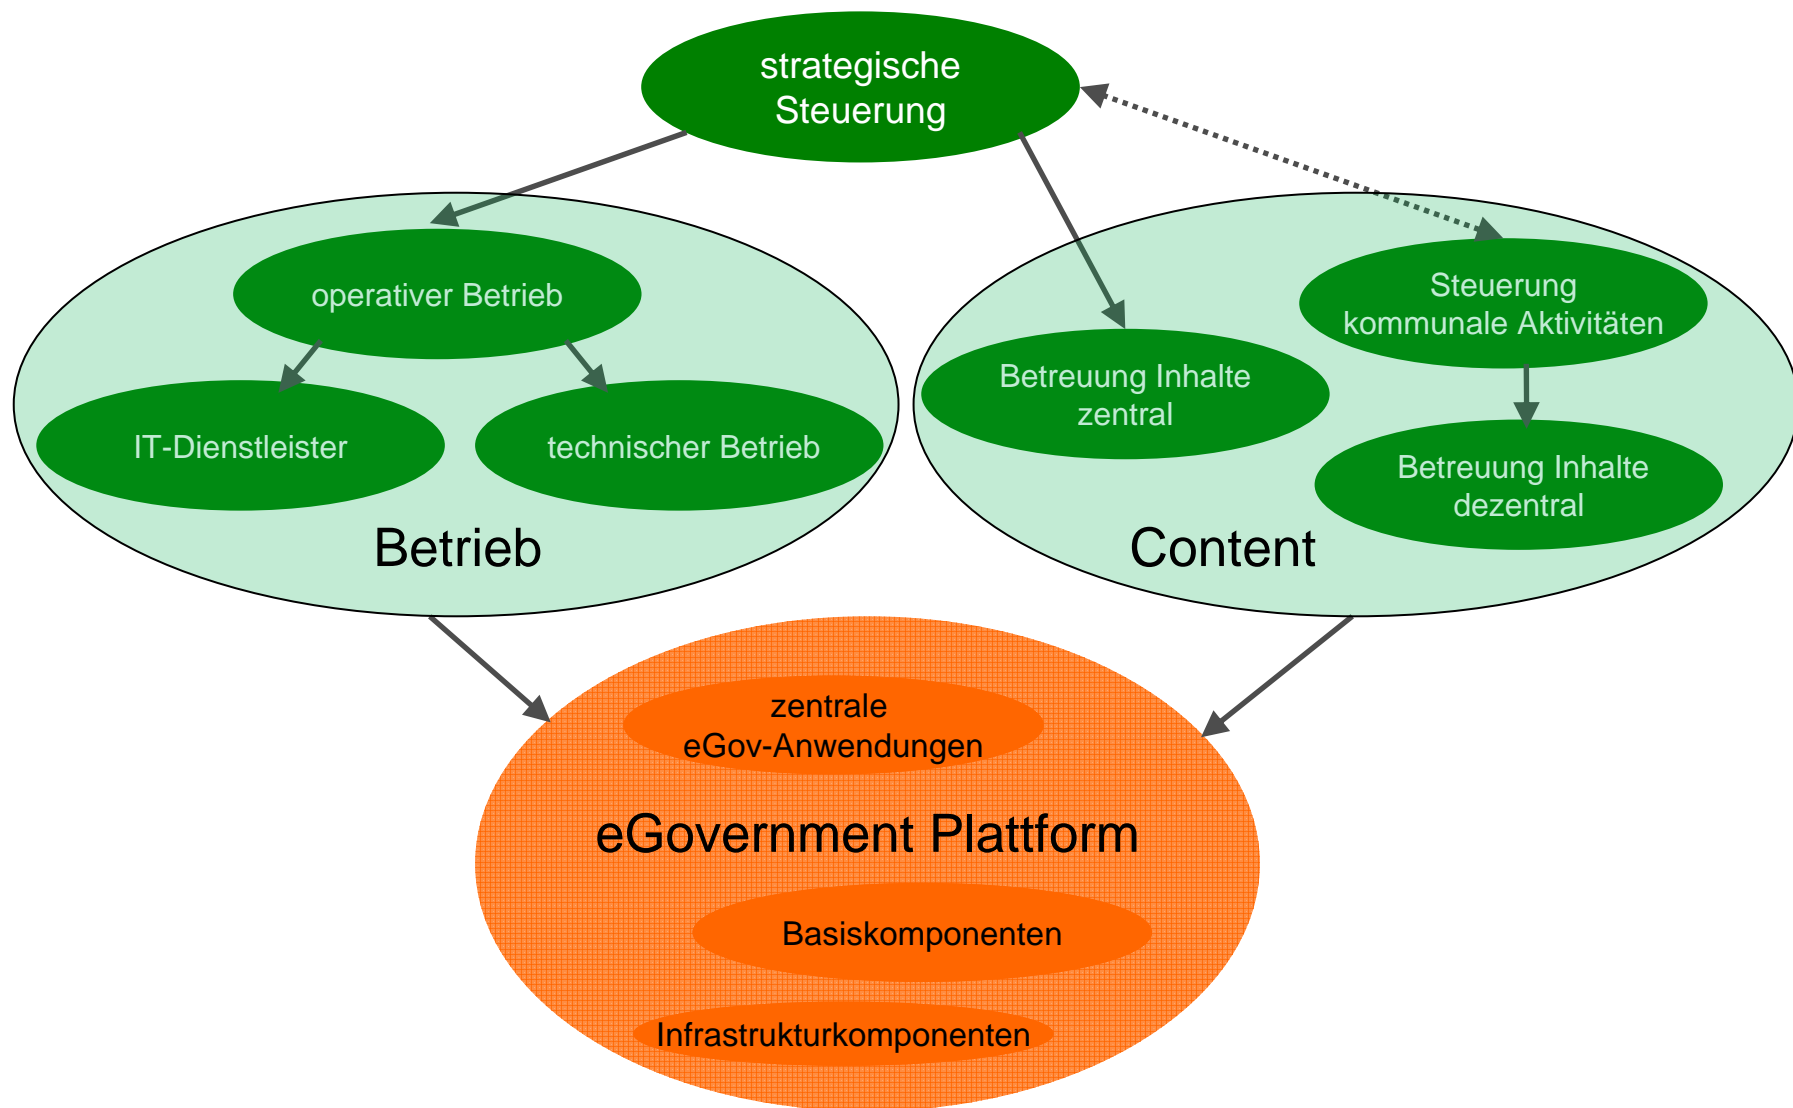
strategische Steuerung

operativer Betrieb

IT-Dienstleister

technischer Betrieb

Betrieb

Steuerung kommunale Aktivitäten

Betreuung Inhalte zentral

Betreuung Inhalte dezentral

Content

zentrale eGov-Anwendungen

eGovernment Plattform

Basiskomponenten

Infrastrukturkomponenten